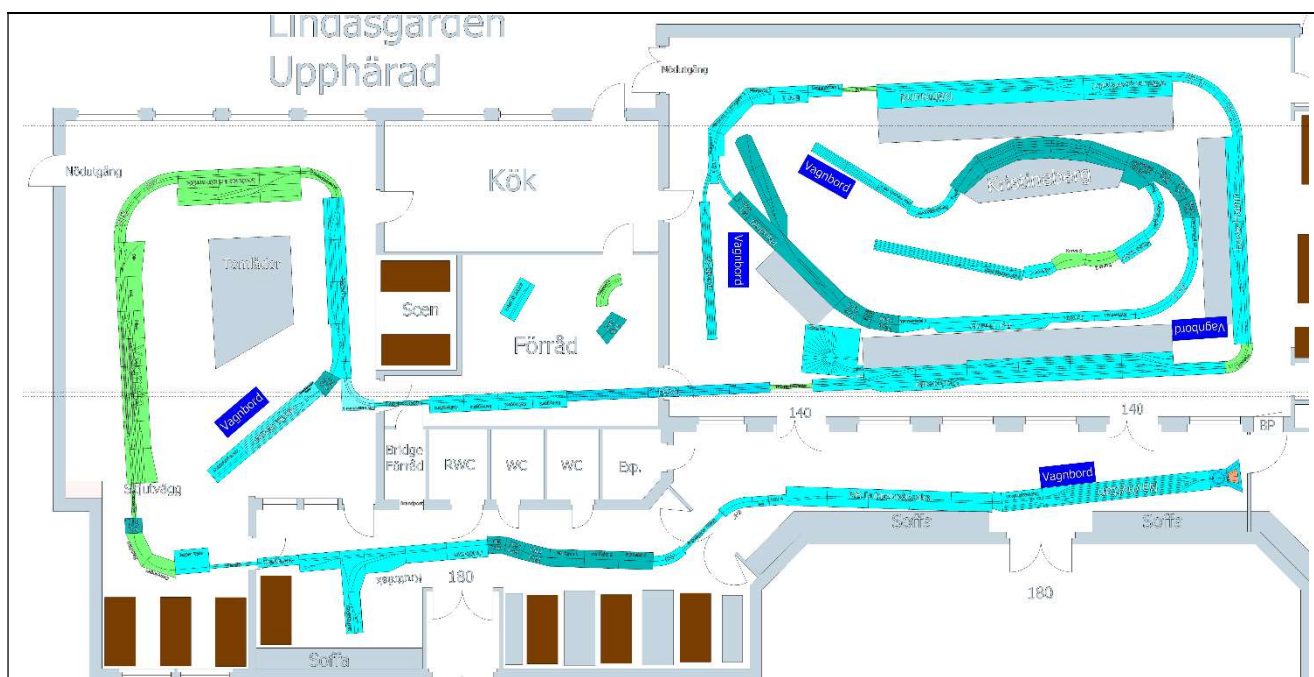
Lindasgården
Upphärad

Nödutgång

Nödutgång

Kök

Vagnbord

Kibelingsberg

Vagnbord

Vagnbord

Tomlådor

Scen

Förråd

Vagnbord

140

140

BP

Bridge
Förråd

RWC

WC

WC

Exp.

Skjutvägg

Vagnbord

Soffa

Soffa

180

180

Soffa